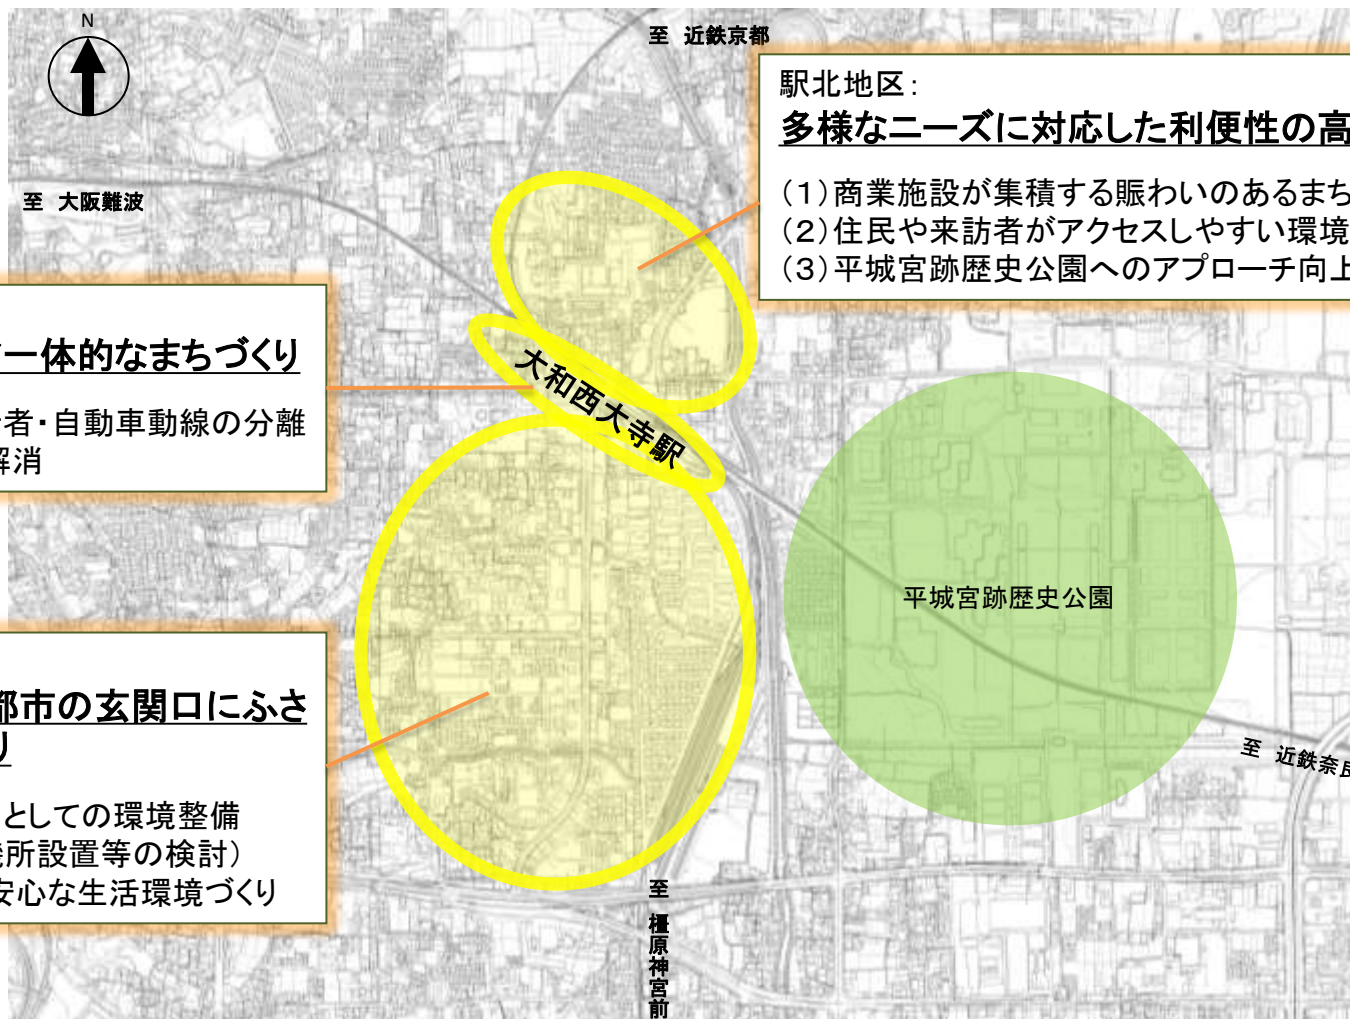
N

至 近鉄京都

駅北地区：
多様なニーズに対応した利便性の高

（1）商業施設が集積する賑わいのあるまち
（2）住民や来訪者がアクセスしやすい環境
（3）平城宮跡歴史公園へのアプローチ向上

至 大阪難波

一体的なまちづくり

者・自動車動線の分離
解消

大和西大寺駅

平城宮跡歴史公園

都市の玄関口にふさ
り

としての環境整備
所設置等の検討）
安心な生活環境づくり

至 近鉄奈良

至 橿原神宮前